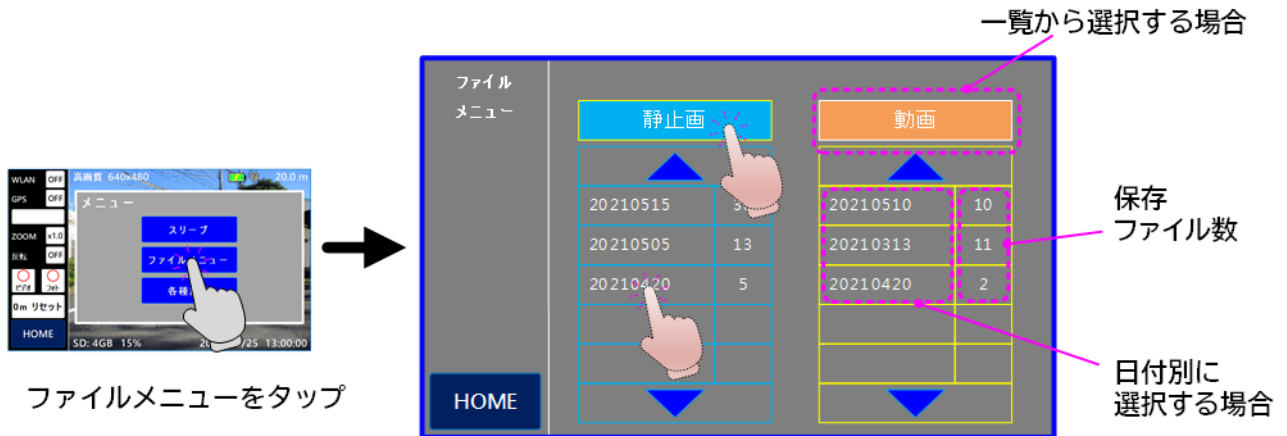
WLAN OFF
GPS OFF
ZOOM x1.0
反転 OFF
ビデオ フォト
0m リセット
HOME
高画質 640x480
20.0 m
メニュー
スリープ
ファイルメニュー
各種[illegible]
SD: 4GB 15%
20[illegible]/25 13:00:00

ファイルメニューをタップ

一覧から選択する場合

ファイル
メニュー

静止画

| 20210515 | 3 |
|---|---|
| 20210505 | 13 |
| 20210420 | 5 |

動画

| 20210510 | 10 |
|---|---|
| 20210313 | 11 |
| 20210420 | 2 |

保存
ファイル数

日付別に
選択する場合

HOME